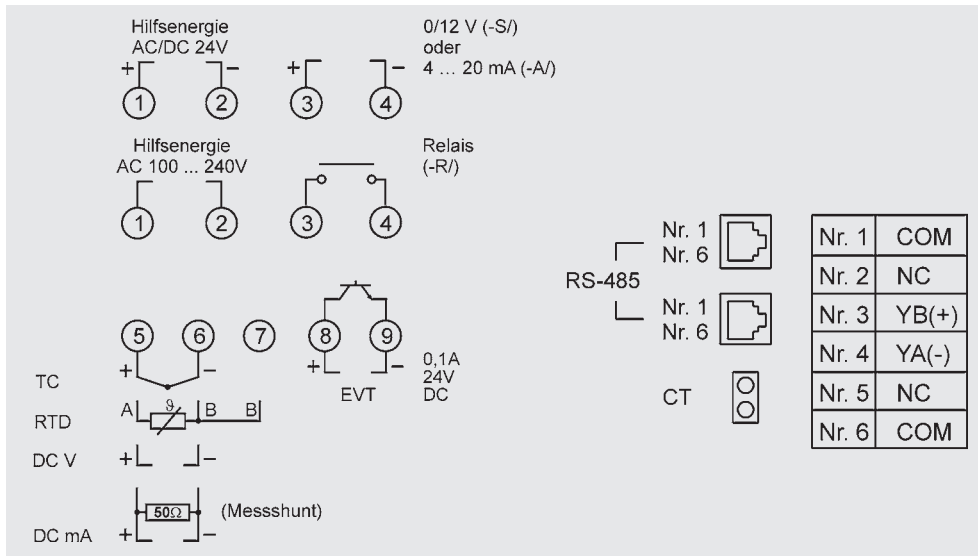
Hilfsenergie
AC/DC 24V

+ −

1 2

+ −

3 4

0/12 V (-S/)
oder
4 … 20 mA (-A/)

Hilfsenergie
AC 100 ... 240V

1 2

3 4

Relais
(-R/)

5 6 7

8 9

+ −

+ −

0,1A
24V
DC

EVT

TC

RTD

A ϑ B B

DC V

+ −

50Ω

(Messshunt)

DC mA

+ −

RS-485

Nr. 1
Nr. 6

Nr. 1
Nr. 6

CT

| Nr. 1 | COM |
|---|---|
| Nr. 2 | NC |
| Nr. 3 | YB(+) |
| Nr. 4 | YA(-) |
| Nr. 5 | NC |
| Nr. 6 | COM |